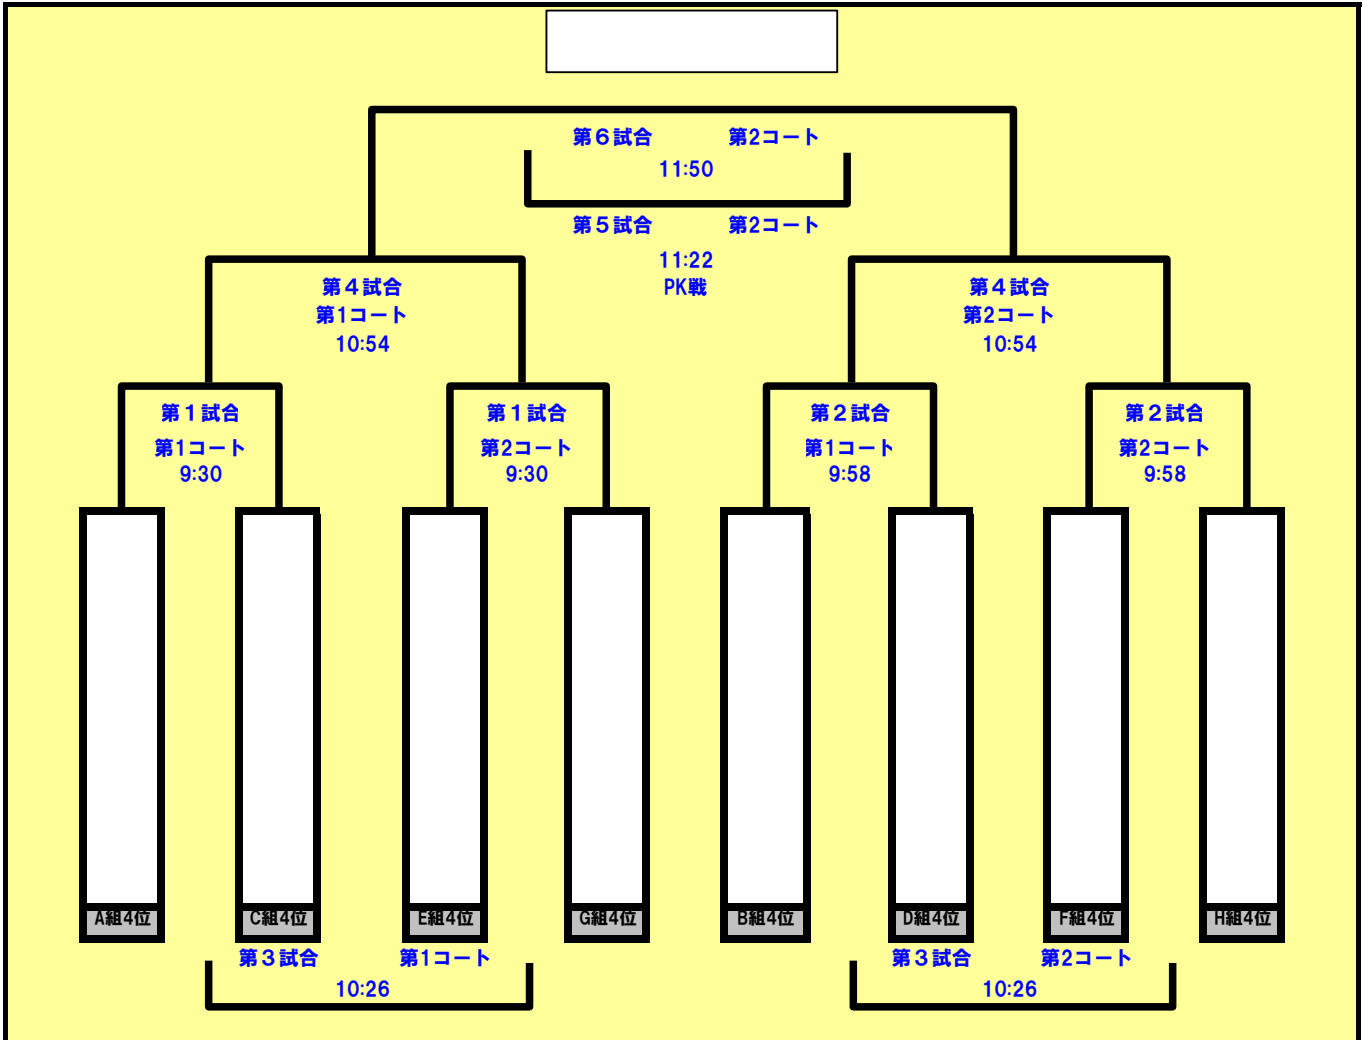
第６試合　第2コート
11:50

第５試合　第2コート
11:22
PK戦

第４試合
第1コート
10:54

第４試合
第2コート
10:54

第１試合
第1コート
9:30

第１試合
第2コート
9:30

第２試合
第1コート
9:58

第２試合
第2コート
9:58

A組4位
C組4位
E組4位
G組4位
B組4位
D組4位
F組4位
H組4位

第３試合　第1コート
10:26

第３試合　第2コート
10:26